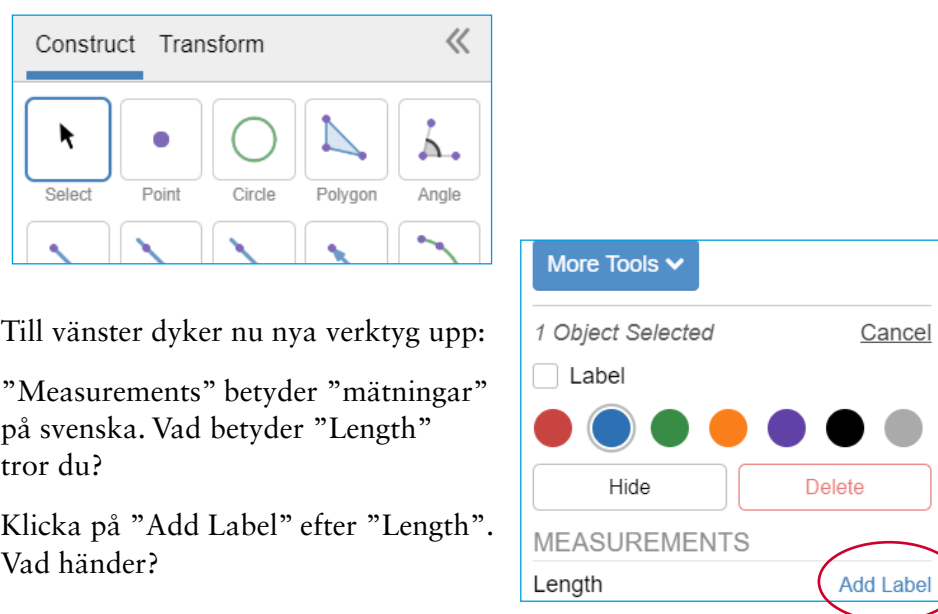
Construct Transform «

Select Point Circle Polygon Angle

Till vänster dyker nu nya verktyg upp:

”Measurements” betyder ”mätningar” på svenska. Vad betyder ”Length” tror du?

Klicka på ”Add Label” efter ”Length”. Vad händer?

More Tools

1 Object Selected Cancel

Label

Hide Delete

MEASUREMENTS

Length Add Label